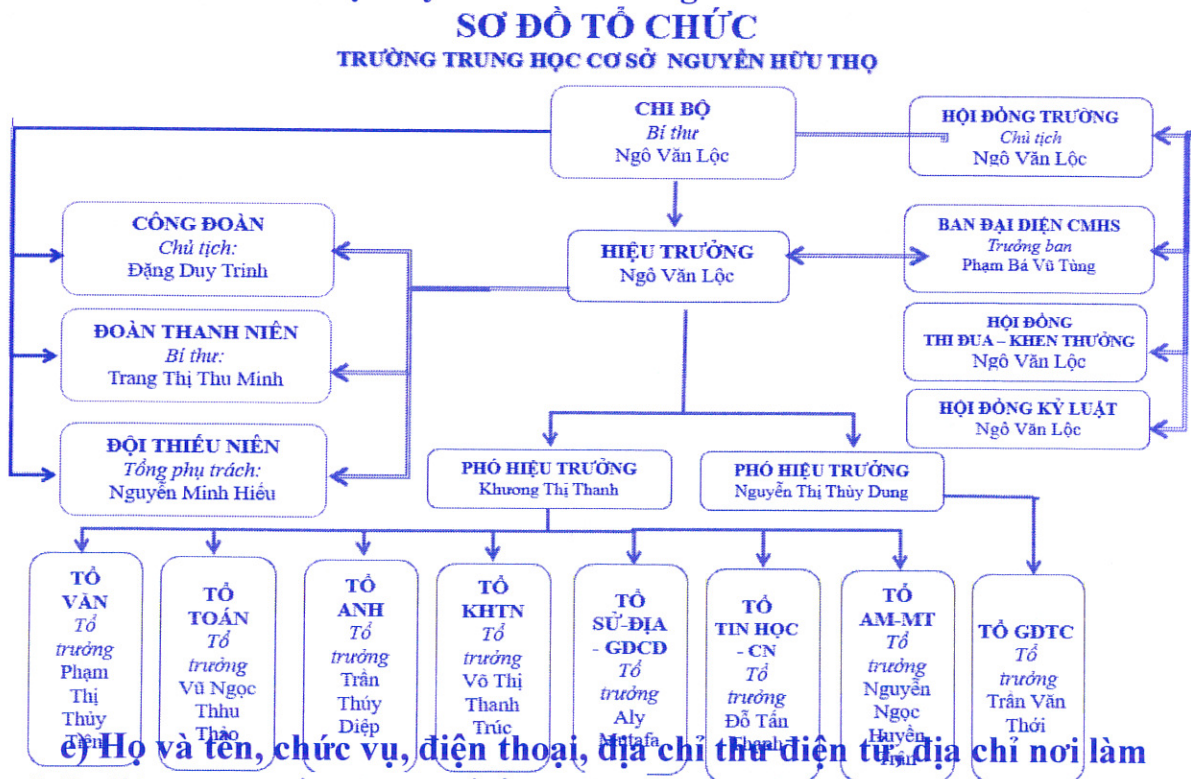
SƠ ĐỒ TỔ CHỨC
TRƯỜNG TRUNG HỌC CƠ SỞ NGUYỄN HỮU THỌ

CHI BỘ
Bí thư
Ngô Văn Lộc

HỘI ĐỒNG TRƯỜNG
Chủ tịch
Ngô Văn Lộc

CÔNG ĐOÀN
Chủ tịch:
Đặng Duy Trinh

HIỆU TRƯỞNG
Ngô Văn Lộc

BAN ĐẠI DIỆN CMHS
Trưởng ban
Phạm Bá Vũ Tùng

ĐOÀN THANH NIÊN
Bí thư:
Trang Thị Thu Minh

HỘI ĐỒNG
THI ĐUA – KHEN THƯỞNG
Ngô Văn Lộc

HỘI ĐỒNG KỶ LUẬT
Ngô Văn Lộc

ĐỘI THIẾU NIÊN
Tổng phụ trách:
Nguyễn Minh Hiếu

PHÓ HIỆU TRƯỞNG
Khương Thị Thanh

PHÓ HIỆU TRƯỞNG
Nguyễn Thị Thùy Dung

TỔ VĂN
Tổ trưởng
Phạm Thị Thủy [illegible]

TỔ TOÁN
Tổ trưởng
Vũ Ngọc Thhu Thảo

TỔ ANH
Tổ trưởng
Trần Thúy Diệp

TỔ KHTN
Tổ trưởng
Võ Thị Thanh Trúc

TỔ SỬ-ĐỊA - GDCD
Tổ trưởng
Aly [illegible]

TỔ TIN HỌC - CN
Tổ trưởng
Đỗ Tấn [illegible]

TỔ AM-MT
Tổ trưởng
Nguyễn Ngọc Huyền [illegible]

TỔ GDTC
Tổ trưởng
Trần Văn Thới

e) Họ và tên, chức vụ, điện thoại, địa chỉ thư điện tử, địa chỉ nơi làm